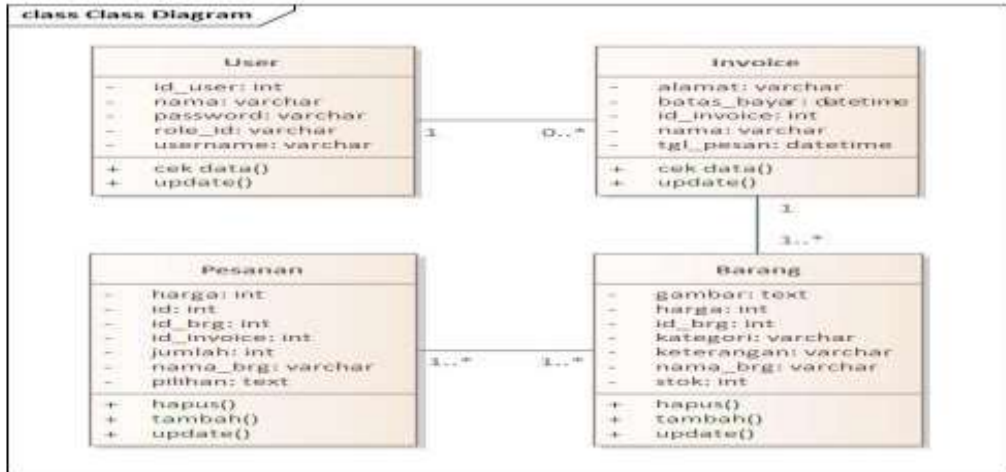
class Class Diagram

User

- id_user: int
- nama: varchar
- password: varchar
- role_id: varchar
- username: varchar

+ cek data()
+ update()

1

0..*

Invoice

- alamat: varchar
- batas_bayar: datetime
- id_invoice: int
- nama: varchar
- tgl_pesan: datetime

+ cek data()
+ update()

1

1..*

Pesanan

- harga: int
- id: int
- id_brg: int
- id_invoice: int
- jumlah: int
- nama_brg: varchar
- pilihan: text

+ hapus()
+ tambah()
+ update()

1..*

1..*

Barang

- gambar: text
- harga: int
- id_brg: int
- kategori: varchar
- keterangan: varchar
- nama_brg: varchar
- stok: int

+ hapus()
+ tambah()
+ update()